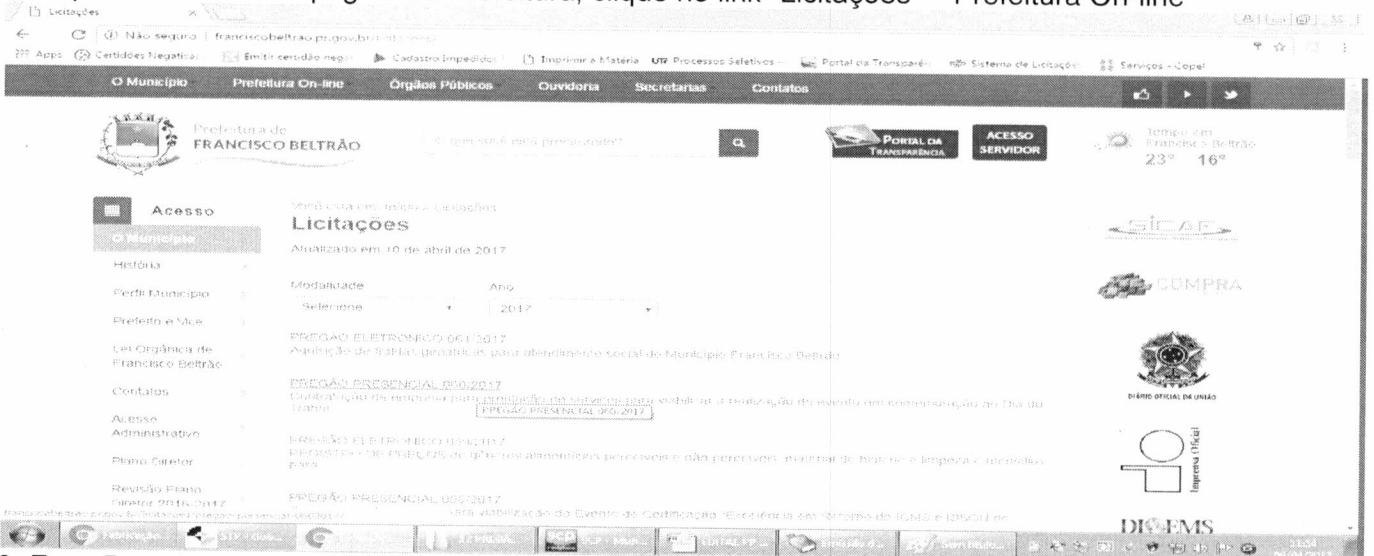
página da Prefeitura, clique no link "Licitações" – Prefeitura On-line

Licitações

Não seguro | franciscobeltrao.pr.gov.br/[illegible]

Apps Certidões Negativas Emitir certidão nega... Cadastro Impedidos Imprimir a Matéria UTF Processos Seletivos Portal da Transparên... Sistema de Licitação Serviços - Copel

O Município Prefeitura On-line Órgãos Públicos Ouvidoria Secretarias Contatos

Prefeitura de FRANCISCO BELTRÃO

O que você está procurando?

PORTAL DA TRANSPARÊNCIA

ACESSO SERVIDOR

Tempo em Francisco Beltrão 23° 16°

Acesso

O Município

História

Perfil Município

Prefeito e Vice

Lei Orgânica de Francisco Beltrão

Contatos

Acesso Administrativo

Plano Diretor

Revisão Plano Diretor 2016-2017

Você está em: Início > Licitações

Licitações

Atualizado em: 10 de abril de 2017

Modalidade
Selecione

Ano
2017

PREGÃO ELETRONICO 061/2017
Aquisição de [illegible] genéricos para atendimento social do Município Francisco Beltrão

PREGÃO PRESENCIAL 060/2017
Contratação de empresa para prestação de serviços para viabilizar a realização do evento em comemoração ao Dia do Trânsito
PREGÃO PRESENCIAL 060/2017

PREGÃO ELETRONICO 059/2017
REGISTRO DE PREÇOS de gêneros alimentícios perecíveis e não perecíveis, material de higiene e limpeza, utensílios para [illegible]

PREGÃO PRESENCIAL 058/2017
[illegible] viabilização do Evento de Certificação "Excelência em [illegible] do IGMS e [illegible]

SICAF

COMPRA

DIÁRIO OFICIAL DA UNIÃO

Imprensa Oficial

DIOEMS